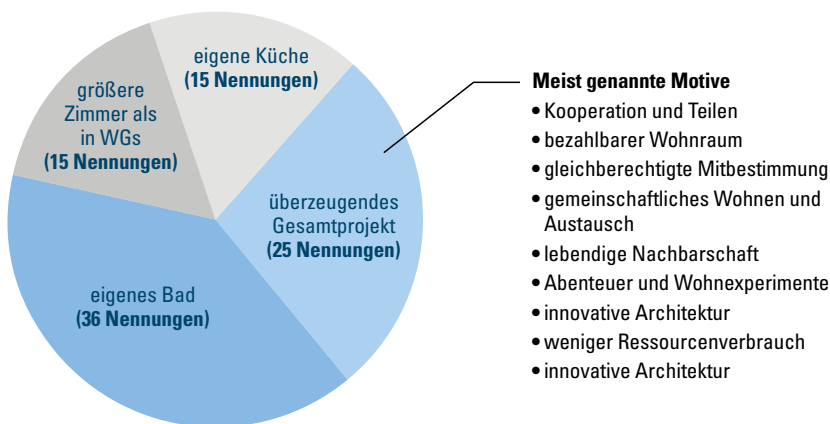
eigene Küche
**(15 Nennungen)**

größere Zimmer als in WGs
**(15 Nennungen)**

überzeugendes Gesamtprojekt
**(25 Nennungen)**

eigenes Bad
**(36 Nennungen)**

**Meist genannte Motive**
• Kooperation und Teilen
• bezahlbarer Wohnraum
• gleichberechtigte Mitbestimmung
• gemeinschaftliches Wohnen und Austausch
• lebendige Nachbarschaft
• Abenteuer und Wohnexperimente
• innovative Architektur
• weniger Ressourcenverbrauch
• innovative Architektur